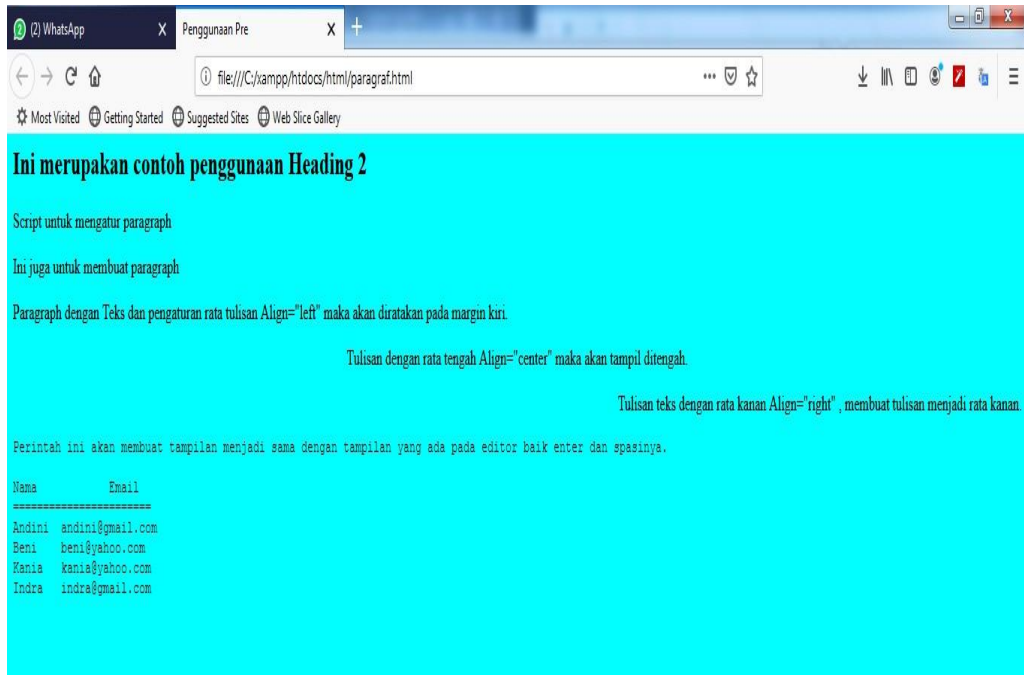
(2) WhatsApp X Penggunaan Pre X +

file:///C:/xampp/htdocs/html/paragraf.html

Most Visited Getting Started Suggested Sites Web Slice Gallery

Ini merupakan contoh penggunaan Heading 2

Script untuk mengatur paragraph

Ini juga untuk membuat paragraph

Paragraph dengan Teks dan pengaturan rata tulisan Align="left" maka akan diratakan pada margin kiri.

Tulisan dengan rata tengah Align="center" maka akan tampil ditengah.

Tulisan teks dengan rata kanan Align="right" , membuat tulisan menjadi rata kanan.

Perintah ini akan membuat tampilan menjadi sama dengan tampilan yang ada pada editor baik enter dan spasinya.

Nama Email
=======================
Andini andini@gmail.com
Beni beni@yahoo.com
Kania kania@yahoo.com
Indra indra@gmail.com